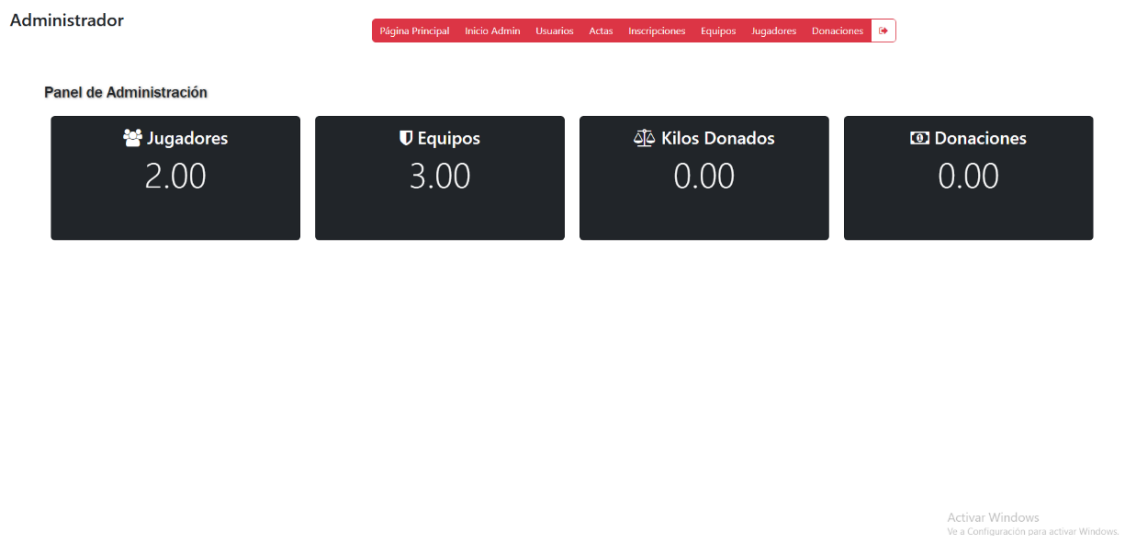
Administrador

Página Principal Inicio Admin Usuarios Actas Inscripciones Equipos Jugadores Donaciones

Panel de Administración

Jugadores
2.00

Equipos
3.00

Kilos Donados
0.00

Donaciones
0.00

Activar Windows
Ve a Configuración para activar Windows.